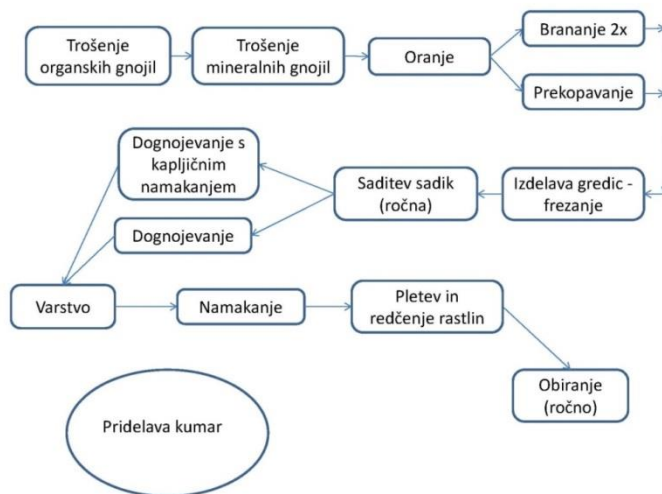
Trošenje organskih gnojil

Trošenje mineralnih gnojil

Oranje

Brananje 2x

Prekopavanje

Dognojevanje s kapljičnim namakanjem

Saditev sadik (ročna)

Izdelava gredic - frezanje

Dognojevanje

Varstvo

Namakanje

Pletev in redčenje rastlin

Obiranje (ročno)

Pridelava kumar